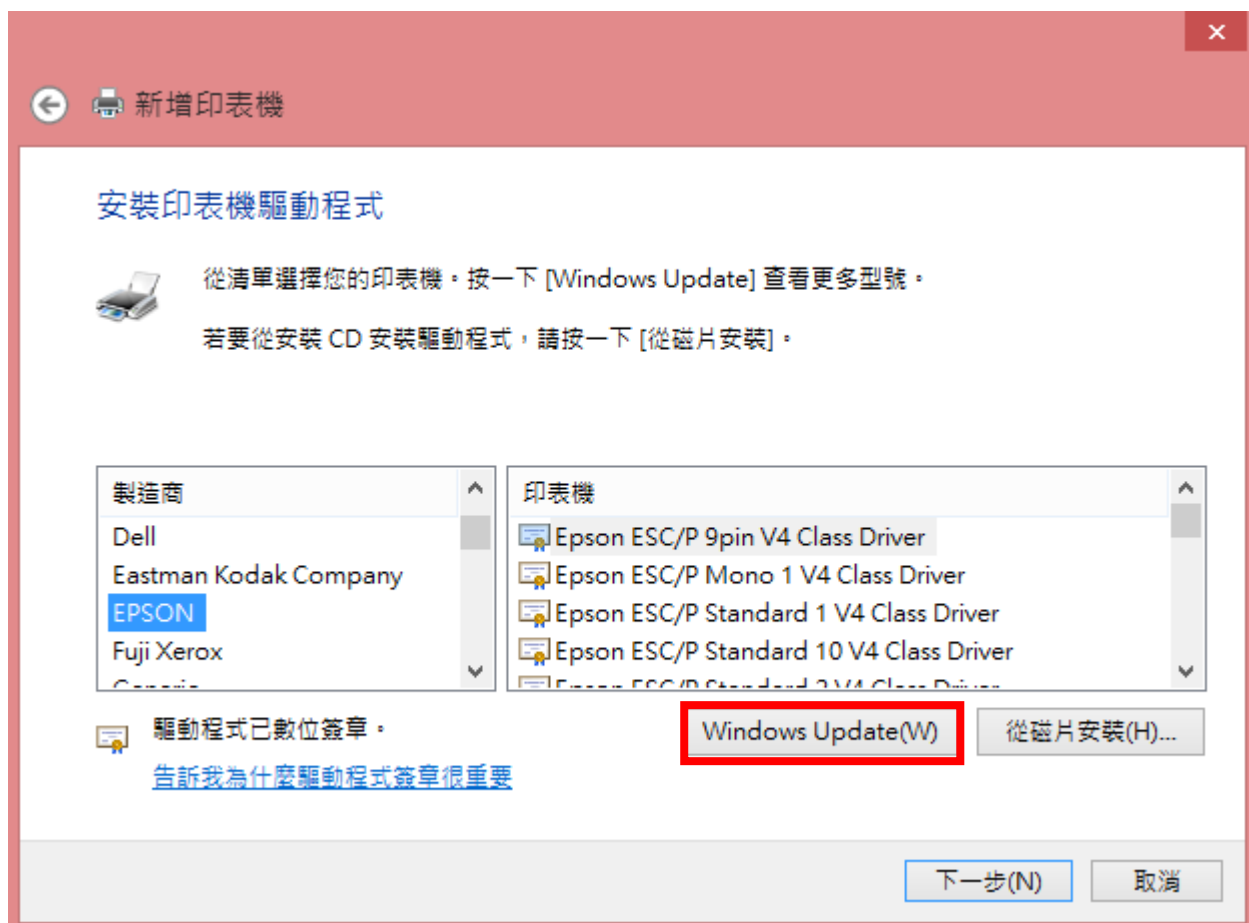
新增印表機

安裝印表機驅動程式

從清單選擇您的印表機。按一下 [Windows Update] 查看更多型號。

若要從安裝 CD 安裝驅動程式，請按一下 [從磁片安裝]。

| 製造商 |
|---|
| Dell |
| Eastman Kodak Company |
| EPSON |
| Fuji Xerox |
| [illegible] |

| 印表機 |
|---|
| Epson ESC/P 9pin V4 Class Driver |
| Epson ESC/P Mono 1 V4 Class Driver |
| Epson ESC/P Standard 1 V4 Class Driver |
| Epson ESC/P Standard 10 V4 Class Driver |
| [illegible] |

驅動程式已數位簽章。

告訴我為什麼驅動程式簽章很重要

Windows Update(W)

從磁片安裝(H)...

下一步(N)

取消